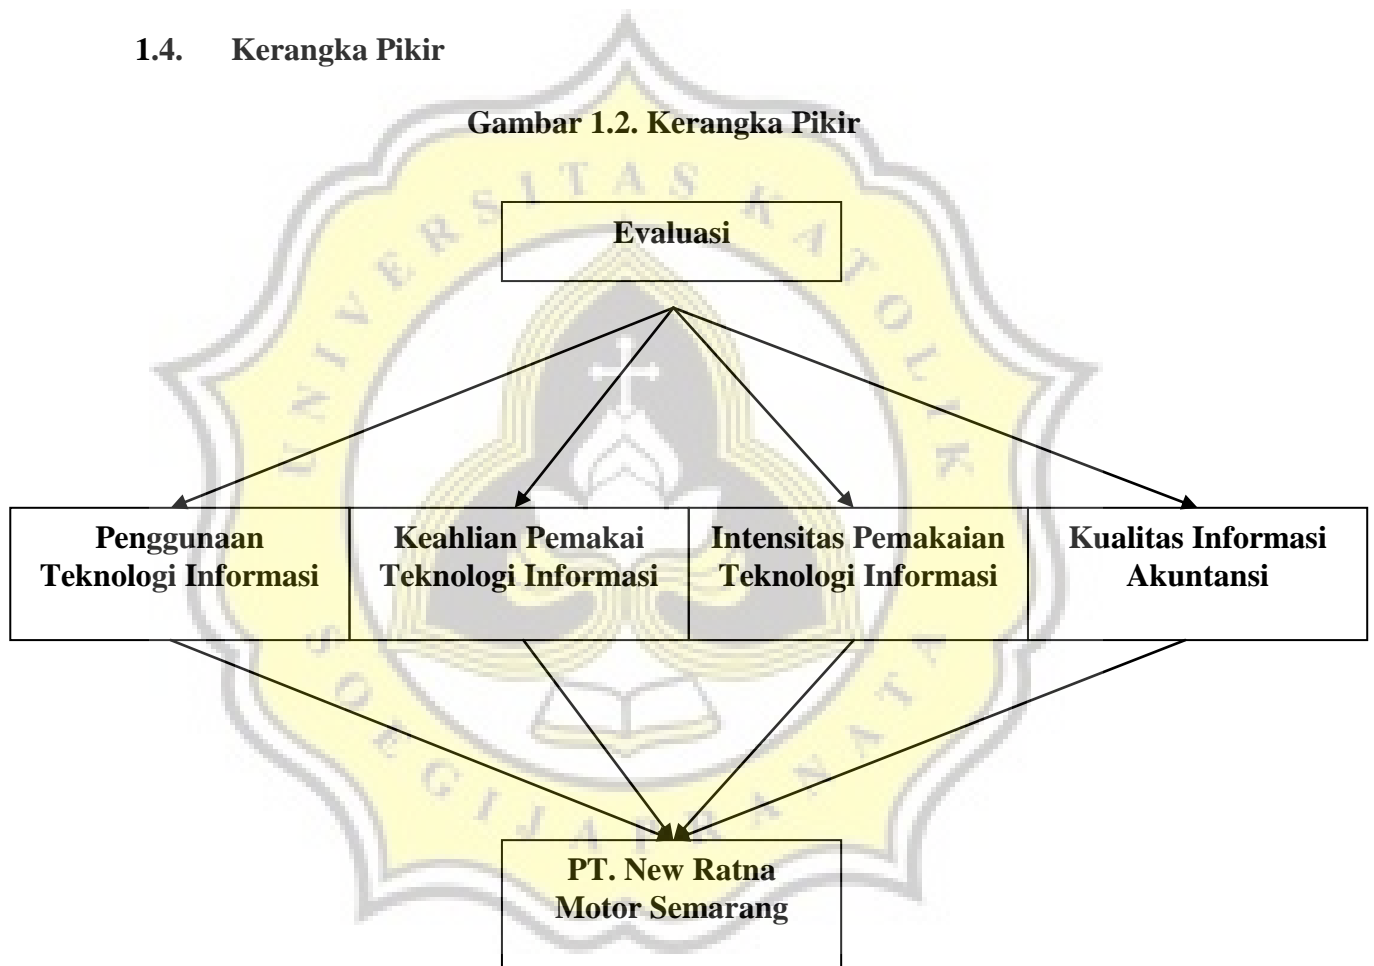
1.4. Kerangka Pikir

Gambar 1.2. Kerangka Pikir

Evaluasi

Penggunaan Teknologi Informasi

Keahlian Pemakai Teknologi Informasi

Intensitas Pemakaian Teknologi Informasi

Kualitas Informasi Akuntansi

PT. New Ratna Motor Semarang

UNIVERSITAS KATOLIK SOEGIJAPRANATA